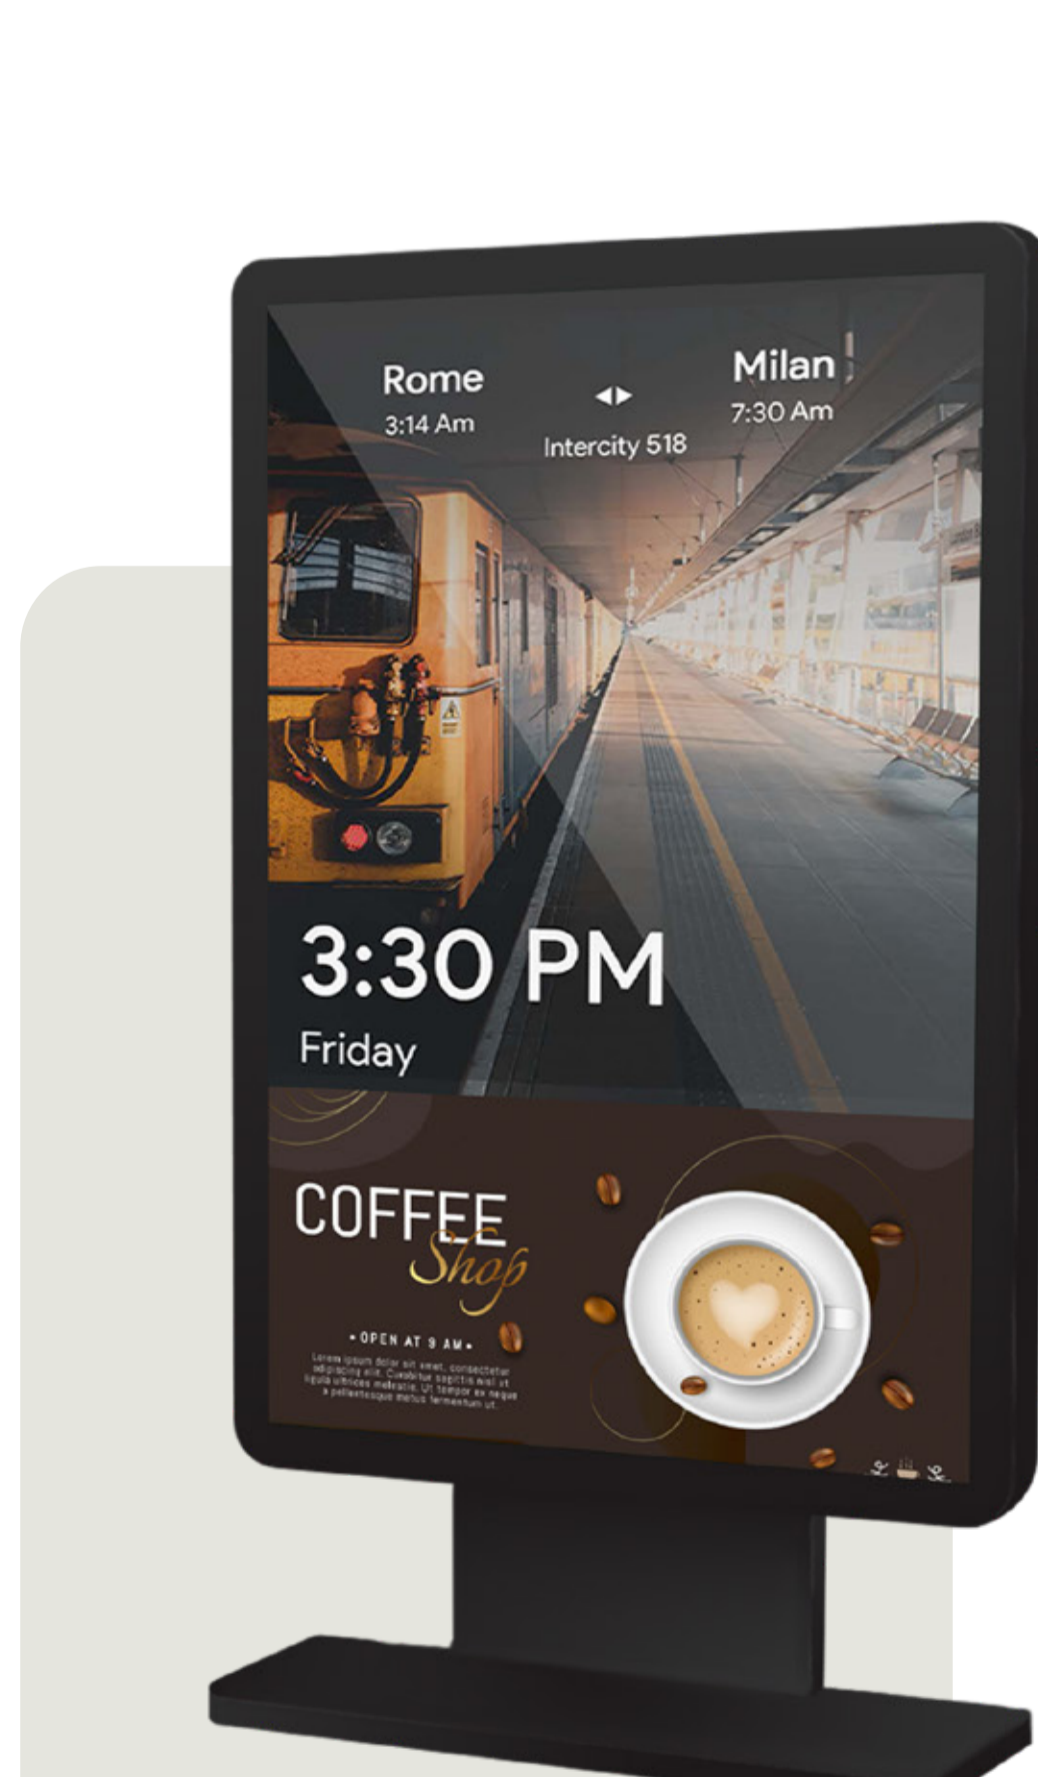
Rome
3:14 Am

Intercity 518

Milan
7:30 Am

3:30 PM
Friday

COFFEE
Shop

• OPEN AT 9 AM •

Lorem ipsum dolor sit amet, consectetur adipiscing elit. Curabitur sagittis nisl ut ligula ultrices molestie. Ut tempor ex neque a pellentesque metus fermentum ut.